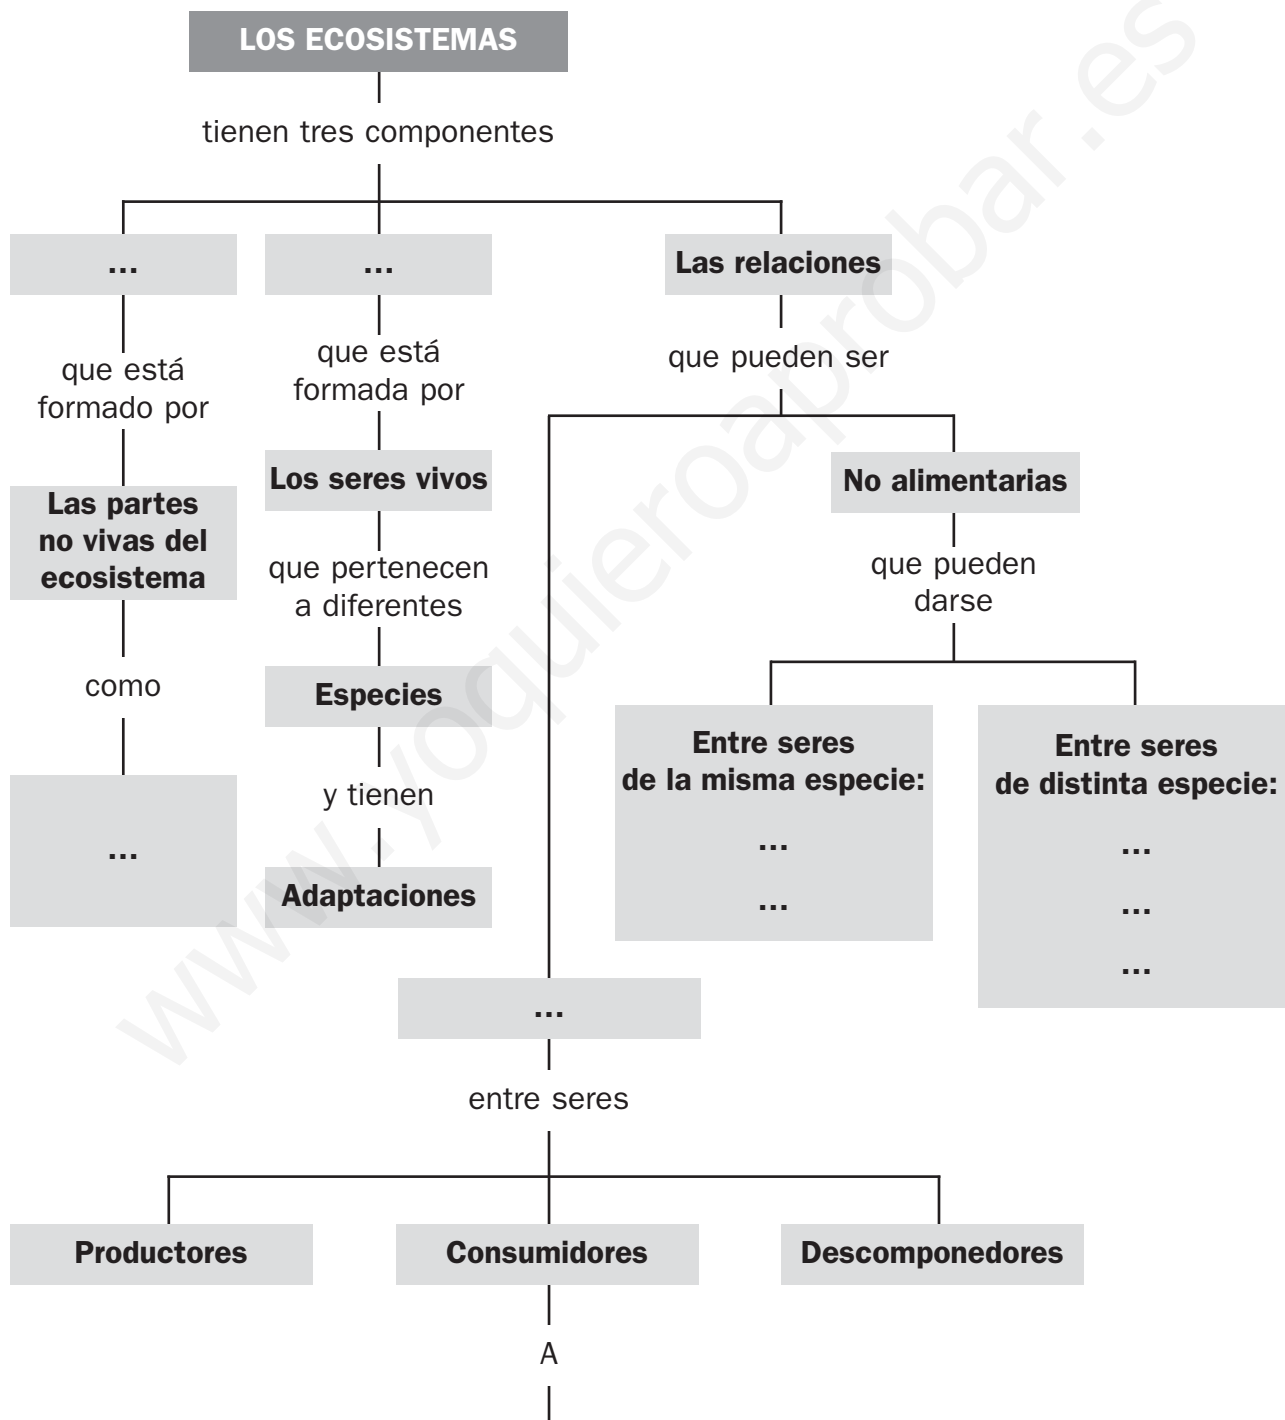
LOS ECOSISTEMAS

tienen tres componentes

...

que está formado por

Las partes no vivas del ecosistema

como

...

...

que está formada por

Los seres vivos

que pertenecen a diferentes

Especies

y tienen

Adaptaciones

Las relaciones

que pueden ser

No alimentarias

que pueden darse

Entre seres de la misma especie:

...

...

Entre seres de distinta especie:

...

...

...

...

entre seres

Productores

Consumidores

A

Descomponedores

www.yoquieroaprobar.es